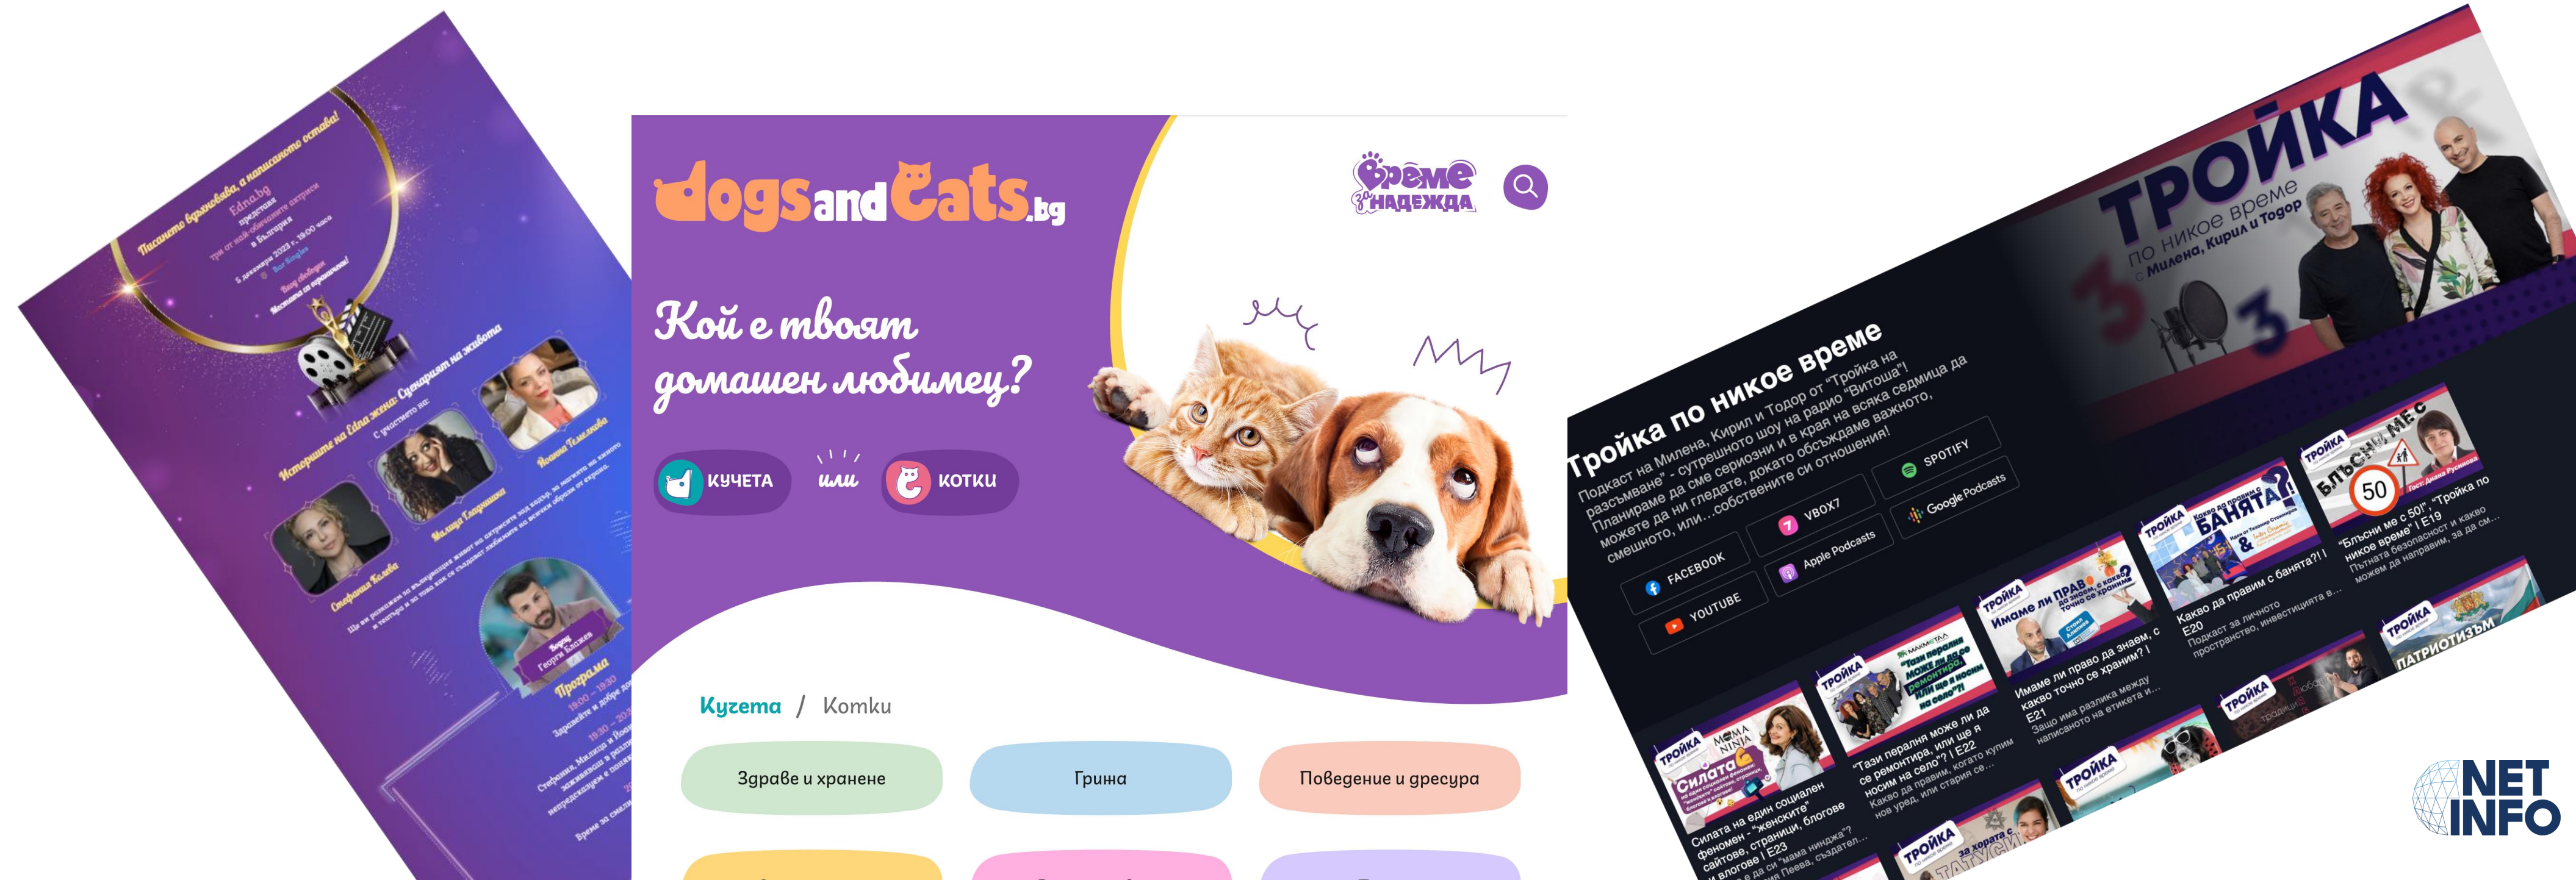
Писането вдъхновява, а написаното остава!
Edna.bg
представя
три от най-обичаните актриси
в България
5 декември 2023 г., 19:00 часа
Bar Kinglet
Вход свободен
Местата са ограничени!

Историите на Edna жени: Сценарият на живота
С участието на:
Стефания Колева
Милица Гладнишка
Йоанна Темелкова
Водещ
Георги Блажев
Програма
18:00 – 19:30
19:30 – 20:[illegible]

dogsandcats.bg
Време за надежда
Кой е твоят домашен любимец?
КУЧЕТА
или
КОТКИ
Кучета / Котки
Здраве и хранене
Грижа
Поведение и дресура

ТРОЙКА
по никое време
с Милена, Кирил и Тодор
Тройка по никое време
Подкаст на Милена, Кирил и Тодор от "Тройка на разсъмване" - сутрешното шоу на радио "Витоша"! Планираме да сме сериозни и в края на всяка седмица да можете да ни гледате, докато обсъждаме важното, смешното, или...собствените си отношения!
FACEBOOK
YOUTUBE
VBOX7
Apple Podcasts
SPOTIFY
Google Podcasts
Силата на един социален феномен - "женските" сайтове, страници, блогове и влогове | E23
"Тази перална може ли да се ремонтира, или ще я носим на село"? | E22
Имаме ли право да знаем, какво точно се храним? | E21
Какво да правим с банята?! | E20
"Блъсни ме с 50!", "Тройка по никое време" | E19
ТРОЙКА
ПАТРИОТИЗЪМ
NET INFO